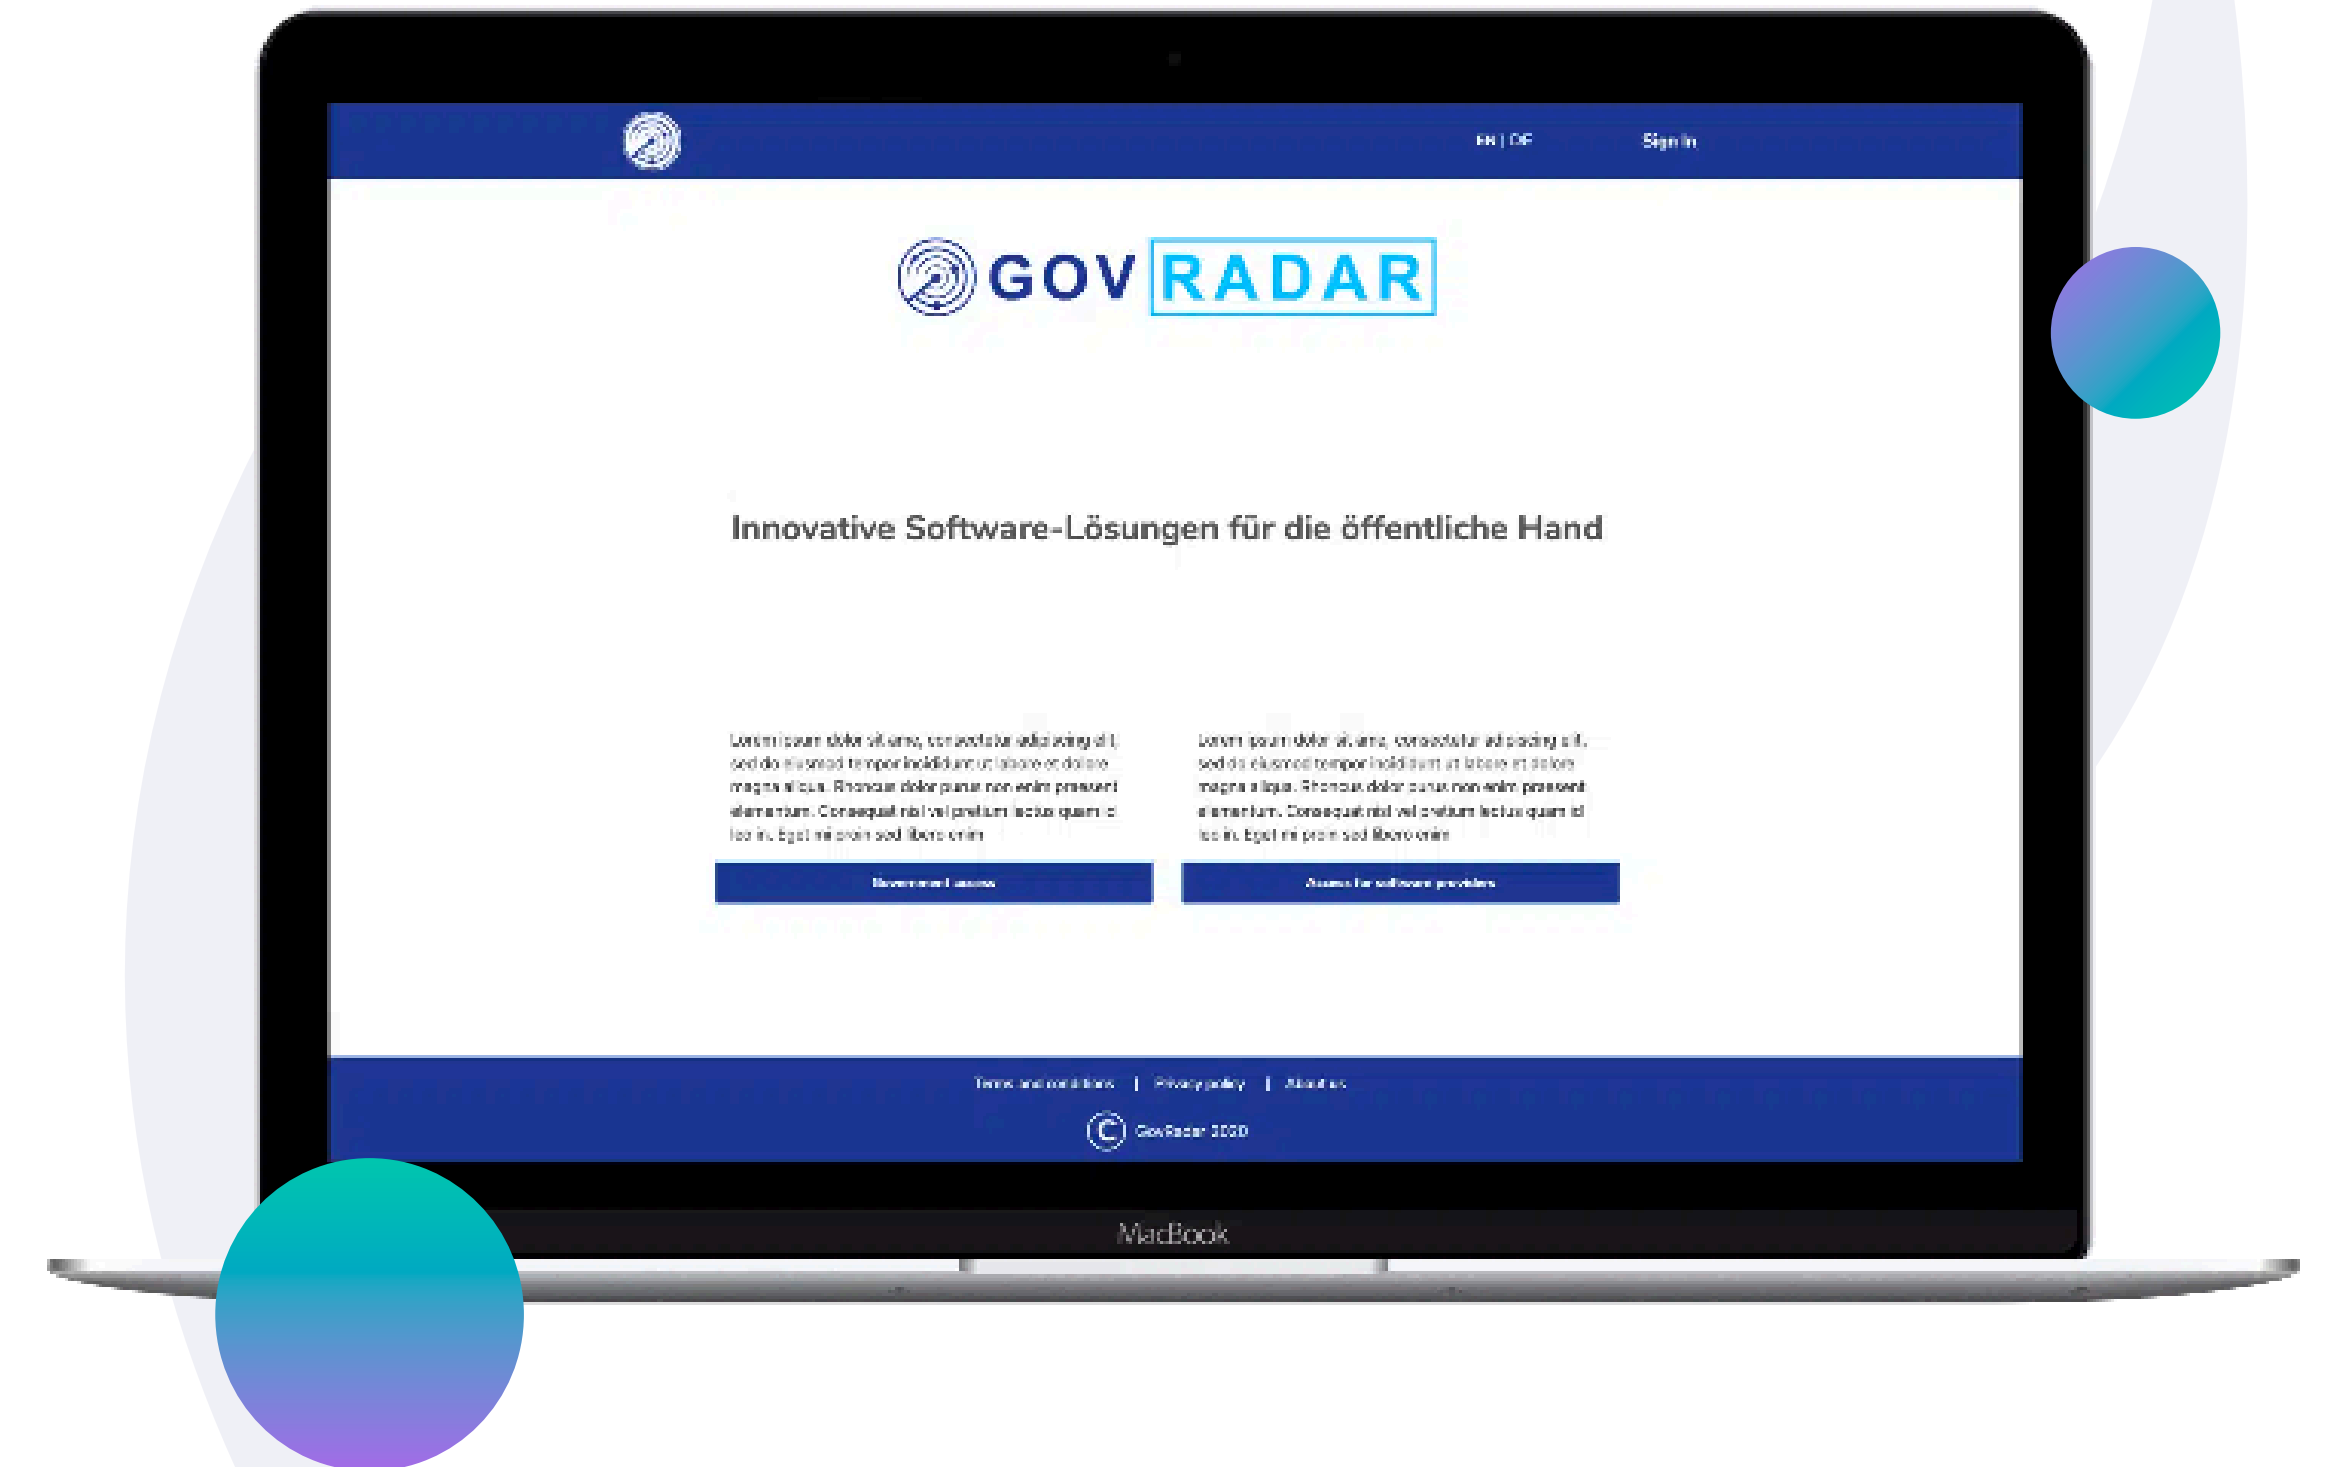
EN | DE

Sign In

GOV RADAR

Innovative Software-Lösungen für die öffentliche Hand

Lorem ipsum dolor sit amet, consectetur adipiscing elit, sed do eiusmod tempor incididunt ut labore et dolore magna aliqua. Rhoncus dolor purus non enim praesent elementum. Consequat nisl vel pretium lectus quam id leo in. Eget mi proin sed libero enim

Lorem ipsum dolor sit amet, consectetur adipiscing elit, sed do eiusmod tempor incididunt ut labore et dolore magna aliqua. Rhoncus dolor purus non enim praesent elementum. Consequat nisl vel pretium lectus quam id leo in. Eget mi proin sed libero enim

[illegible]

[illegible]

Terms and conditions | Privacy policy | About us

© GovRadar 2020

MacBook